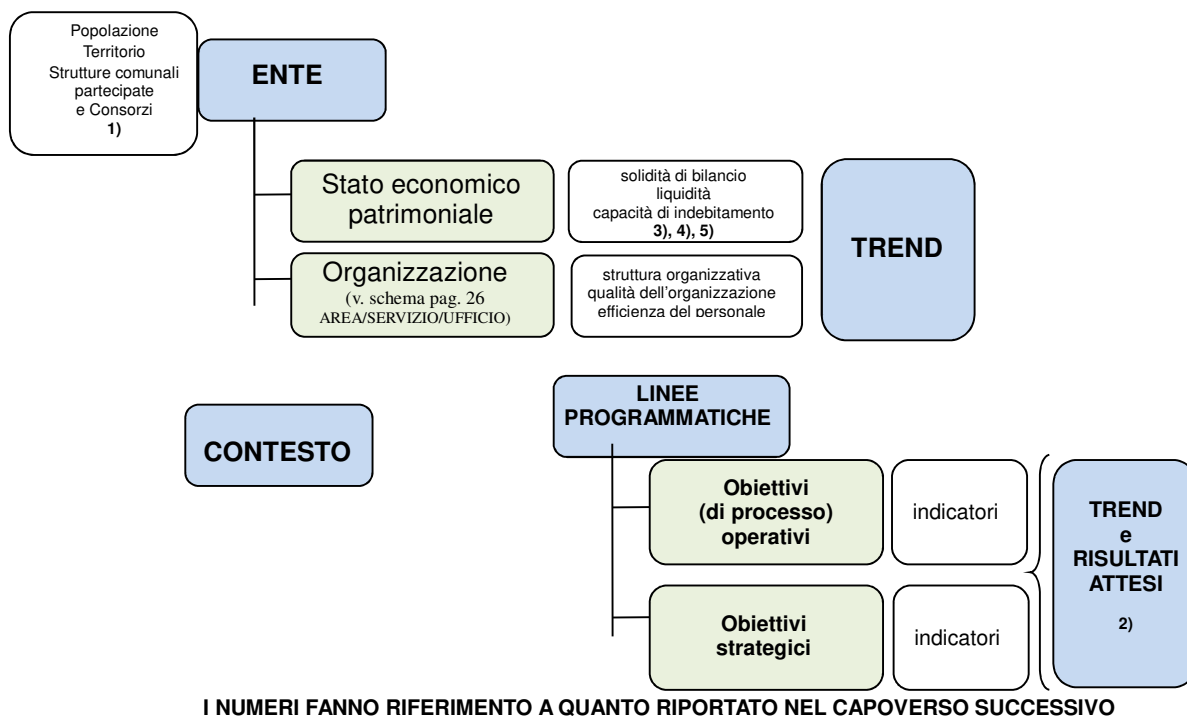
Popolazione
Territorio
Strutture comunali
partecipate
e Consorzi
1)

ENTE

Stato economico patrimoniale

solidità di bilancio
liquidità
capacità di indebitamento
3), 4), 5)

TREND

Organizzazione
(v. schema pag. 26 AREA/SERVIZIO/UFFICIO)

struttura organizzativa
qualità dell'organizzazione
efficienza del personale

LINEE PROGRAMMATICHE

CONTESTO

Obiettivi (di processo) operativi

indicatori

Obiettivi strategici

indicatori

TREND
e
RISULTATI
ATTESI
2)

I NUMERI FANNO RIFERIMENTO A QUANTO RIPORTATO NEL CAPOVERSO SUCCESSIVO